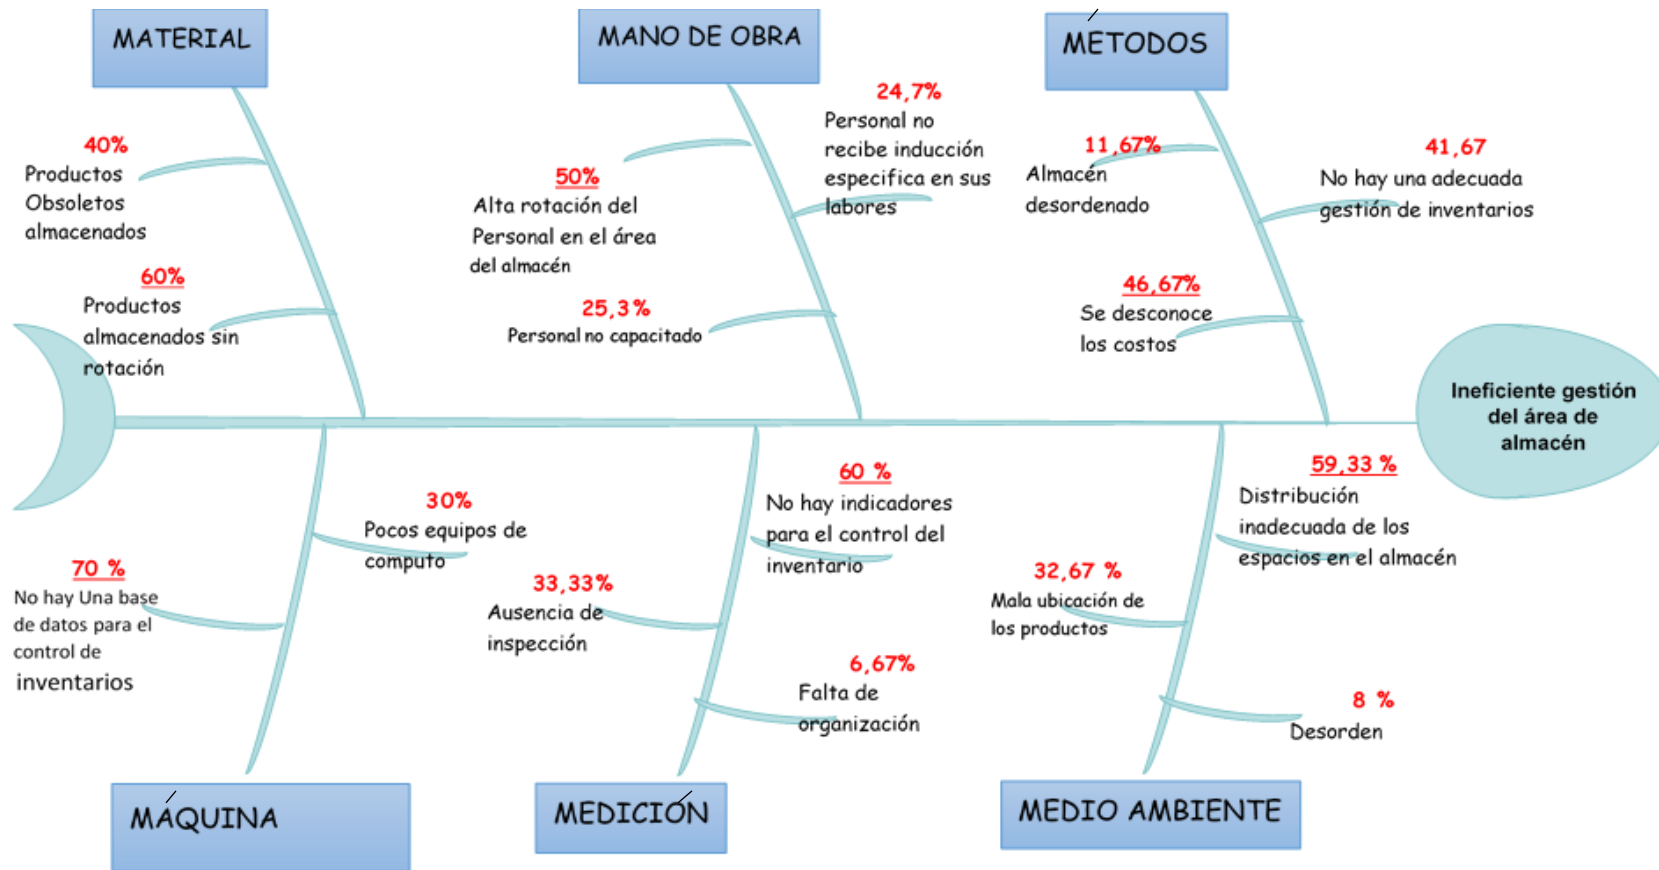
MATERIAL

40%
Productos Obsoletos almacenados

60%
Productos almacenados sin rotación

MANO DE OBRA

50%
Alta rotación del Personal en el área del almacén

24,7%
Personal no recibe inducción especifica en sus labores

25,3%
Personal no capacitado

MÉTODOS

11,67%
Almacén desordenado

41,67
No hay una adecuada gestión de inventarios

46,67%
Se desconoce los costos

Ineficiente gestión del área de almacén

70 %
No hay Una base de datos para el control de inventarios

30%
Pocos equipos de computo

33,33%
Ausencia de inspección

60 %
No hay indicadores para el control del inventario

6,67%
Falta de organización

59,33 %
Distribución inadecuada de los espacios en el almacén

32,67 %
Mala ubicación de los productos

8 %
Desorden

MÁQUINA

MEDICIÓN

MEDIO AMBIENTE